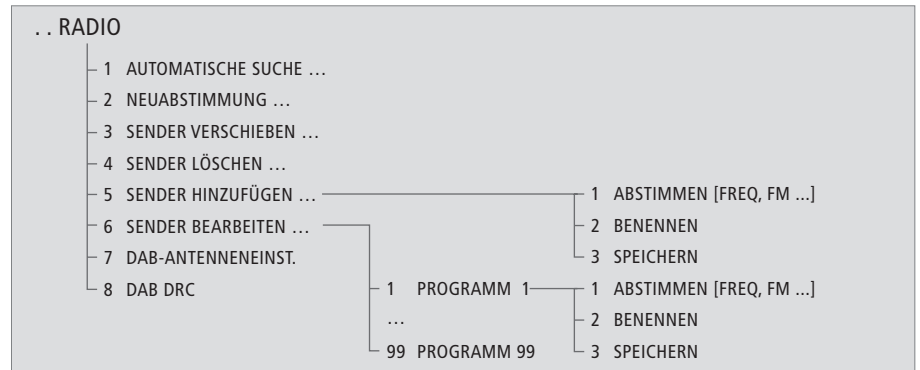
. . RADIO

1 AUTOMATISCHE SUCHE …
2 NEUABSTIMMUNG …
3 SENDER VERSCHIEBEN …
4 SENDER LÖSCHEN …
5 SENDER HINZUFÜGEN …
6 SENDER BEARBEITEN …
7 DAB-ANTENNENEINST.
8 DAB DRC

1 ABSTIMMEN [FREQ, FM ...]
2 BENENNEN
3 SPEICHERN

1 PROGRAMM 1
…
99 PROGRAMM 99

1 ABSTIMMEN [FREQ, FM ...]
2 BENENNEN
3 SPEICHERN